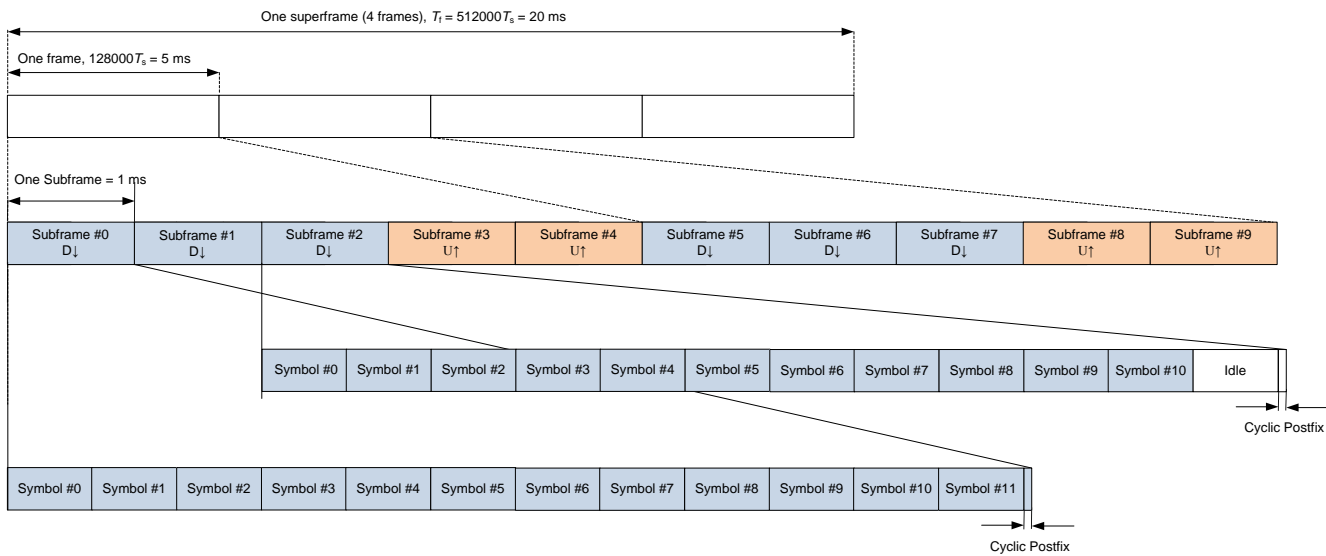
One superframe (4 frames), $T_f = 512000T_s = 20$ ms

One frame, $128000T_s = 5$ ms

One Subframe = 1 ms

| Subframe #0 D↓ | Subframe #1 D↓ | Subframe #2 D↓ | Subframe #3 U↑ | Subframe #4 U↑ | Subframe #5 D↓ | Subframe #6 D↓ | Subframe #7 D↓ | Subframe #8 U↑ | Subframe #9 U↑ |
|---|---|---|---|---|---|---|---|---|---|

| Symbol #0 | Symbol #1 | Symbol #2 | Symbol #3 | Symbol #4 | Symbol #5 | Symbol #6 | Symbol #7 | Symbol #8 | Symbol #9 | Symbol #10 | Idle |
|---|---|---|---|---|---|---|---|---|---|---|---|

Cyclic Postfix

| Symbol #0 | Symbol #1 | Symbol #2 | Symbol #3 | Symbol #4 | Symbol #5 | Symbol #6 | Symbol #7 | Symbol #8 | Symbol #9 | Symbol #10 | Symbol #11 |
|---|---|---|---|---|---|---|---|---|---|---|---|

Cyclic Postfix